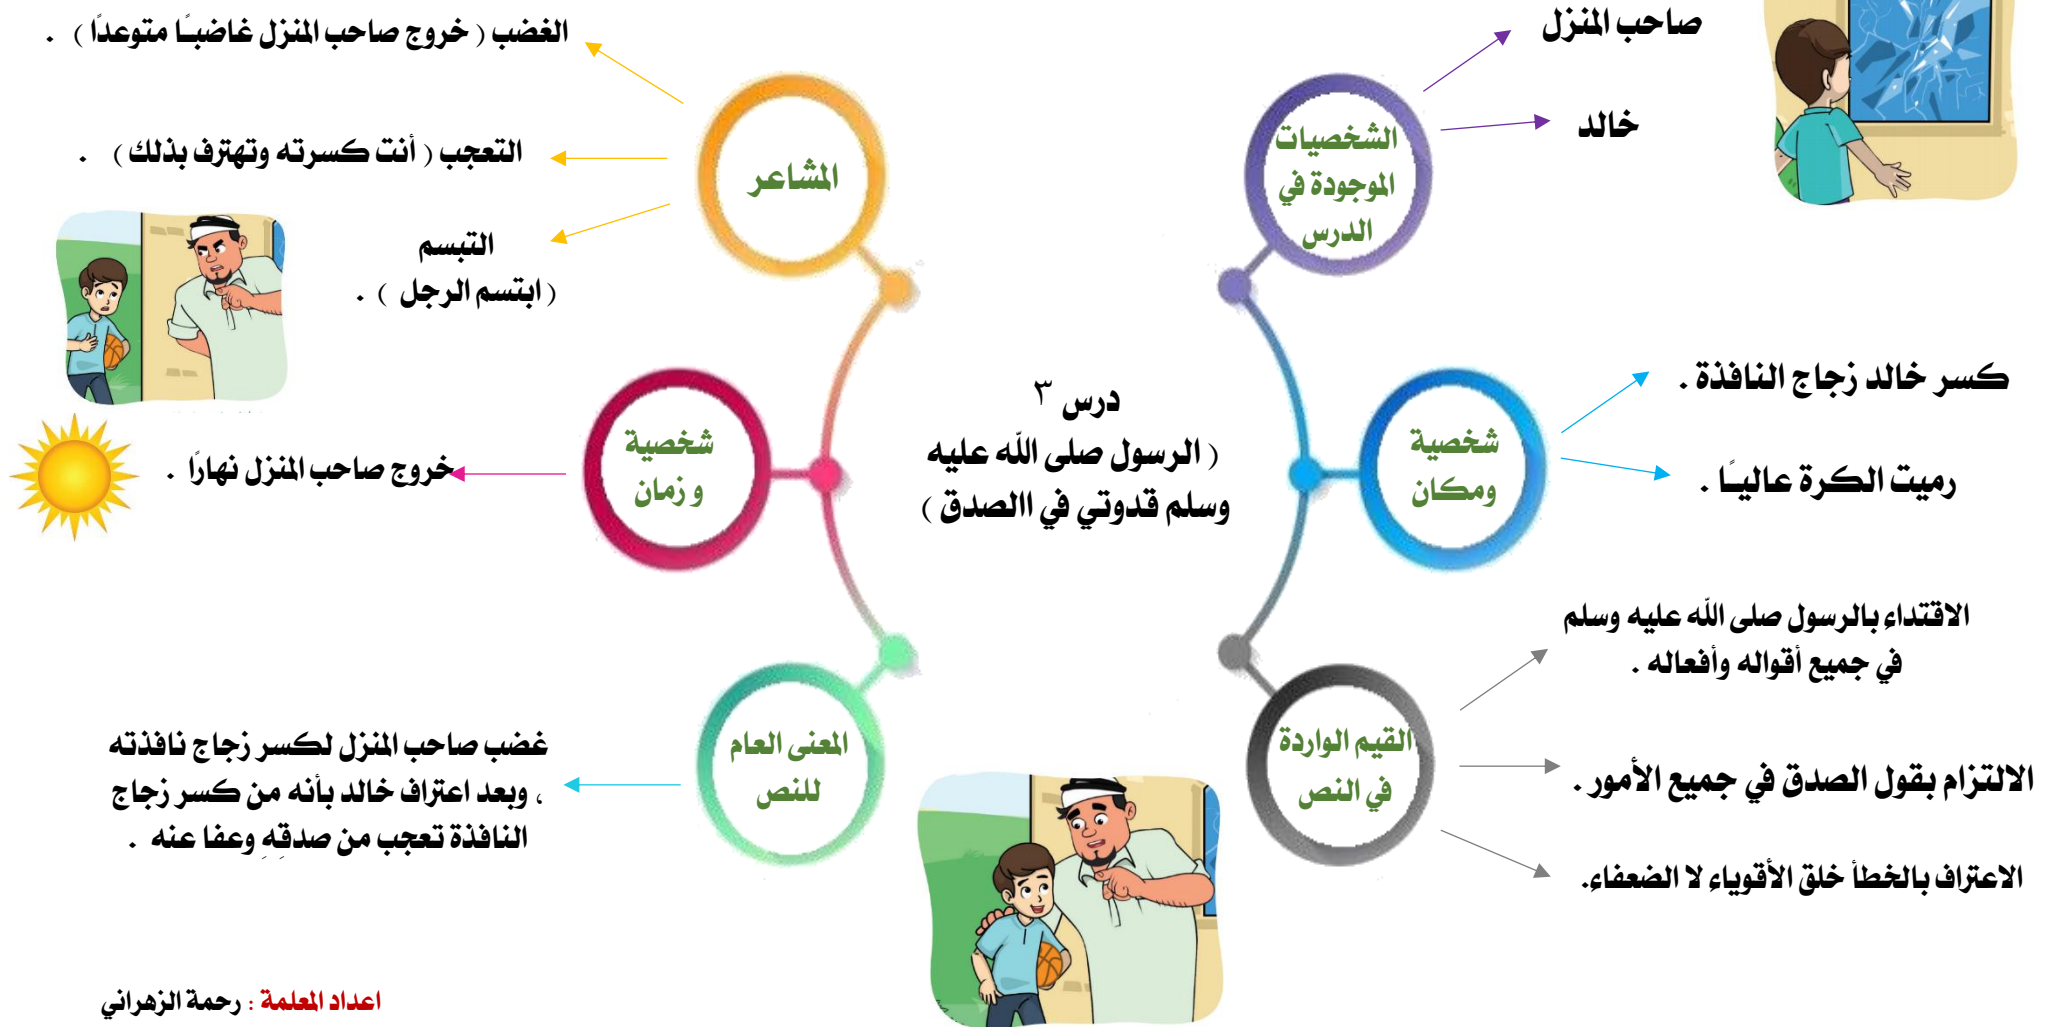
درس ٣
( الرسول صلى الله عليه وسلم قدوتي في االصدق )

الشخصيات الموجودة في الدرس

صاحب المنزل

خالد

شخصية ومكان

كسر خالد زجاج النافذة .

رميت الكرة عاليـًا .

القيم الواردة في النص

الاقتداء بالرسول صلى الله عليه وسلم في جميع أقواله وأفعاله .

الالتزام بقول الصدق في جميع الأمور .

الاعتراف بالخطأ خلق الأقوياء لا الضعفاء.

المشاعر

الغضب ( خروج صاحب المنزل غاضبـًا متوعدًا ) .

التعجب ( أنت كسرته وتهترف بذلك ) .

التبسم ( ابتسم الرجل ) .

شخصية و زمان

خروج صاحب المنزل نهارًا .

المعنى العام للنص

غضب صاحب المنزل لكسر زجاج نافذته ، وبعد اعتراف خالد بأنه من كسر زجاج النافذة تعجب من صدقِه وعفا عنه .

اعداد المعلمة : رحمة الزهراني